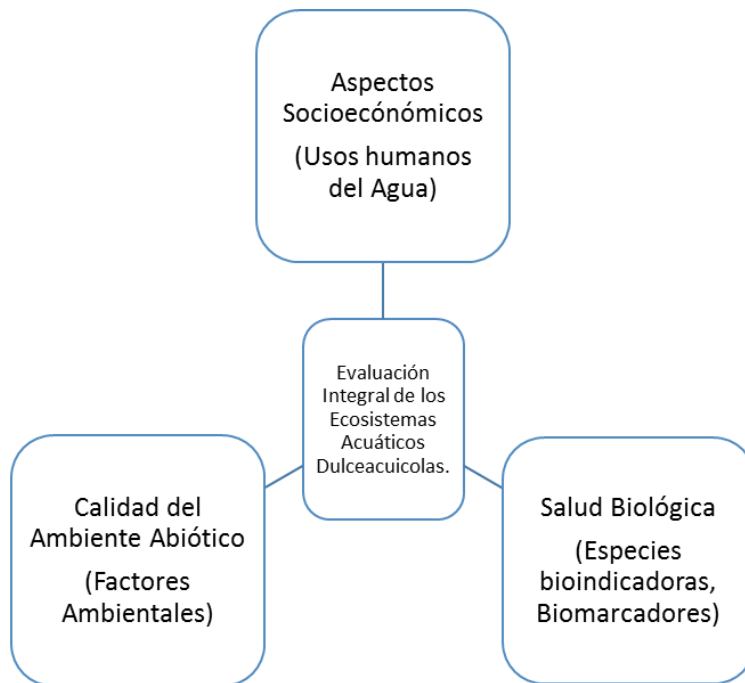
Aspectos Socioeconómicos

(Usos humanos del Agua)

Evaluación Integral de los Ecosistemas Acuáticos Dulceacuicolas.

Calidad del Ambiente Abiótico

(Factores Ambientales)

Salud Biológica

(Especies bioindicadoras, Biomarcadores)